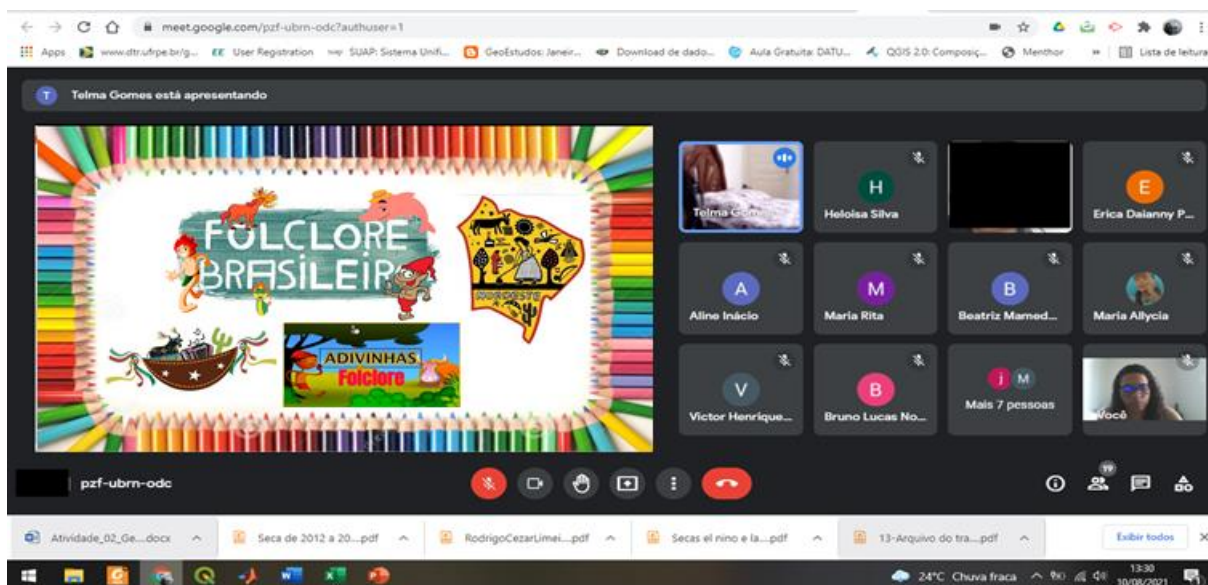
meet.google.com/pzf-ubrn-odc?authuser=1

Apps www.dtr.ufrpe.br/g... User Registration SUAP: Sistema Unifi... GeoEstudos: Janeir... Download de dado... Aula Gratuita: DATU... QGIS 2.0: Composiç... Menthor » Lista de leitura

T Telma Gomes está apresentando

FOLCLORE BRASILEIR

NORDESTE

ADIVINHAS Folclore

Telma Gom

H Heloisa Silva

E Erica Daianny P...

A Aline Inácio

M Maria Rita

B Beatriz Mamed...

Maria Allycia

V Victor Henrique...

B Bruno Lucas No...

J M Mais 7 pessoas

Você

pzf-ubrn-odc

19

Atividade_02_Ge....docx

Seca de 2012 a 20....pdf

RodrigoCezarLimei....pdf

Secas el nino e la....pdf

13-Arquivo do tra....pdf

Exibir todos

24°C Chuva fraca 13:30 10/08/2021